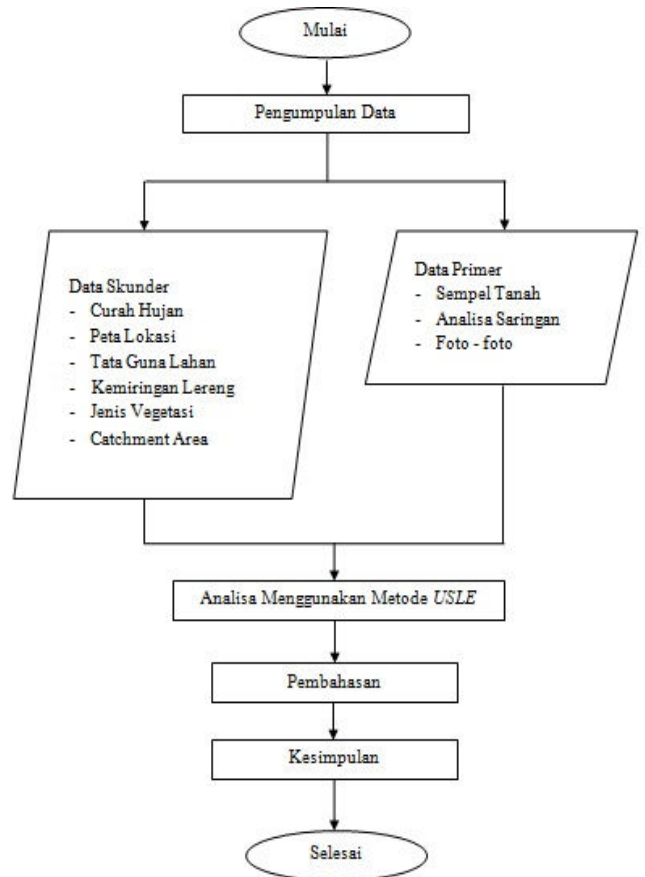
Mulai

Pengumpulan Data

Data Skunder
- Curah Hujan
- Peta Lokasi
- Tata Guna Lahan
- Kemiringan Lereng
- Jenis Vegetasi
- Catchment Area

Data Primer
- Sempel Tanah
- Analisa Saringan
- Foto - foto

Analisa Menggunakan Metode *USLE*

Pembahasan

Kesimpulan

Selesai